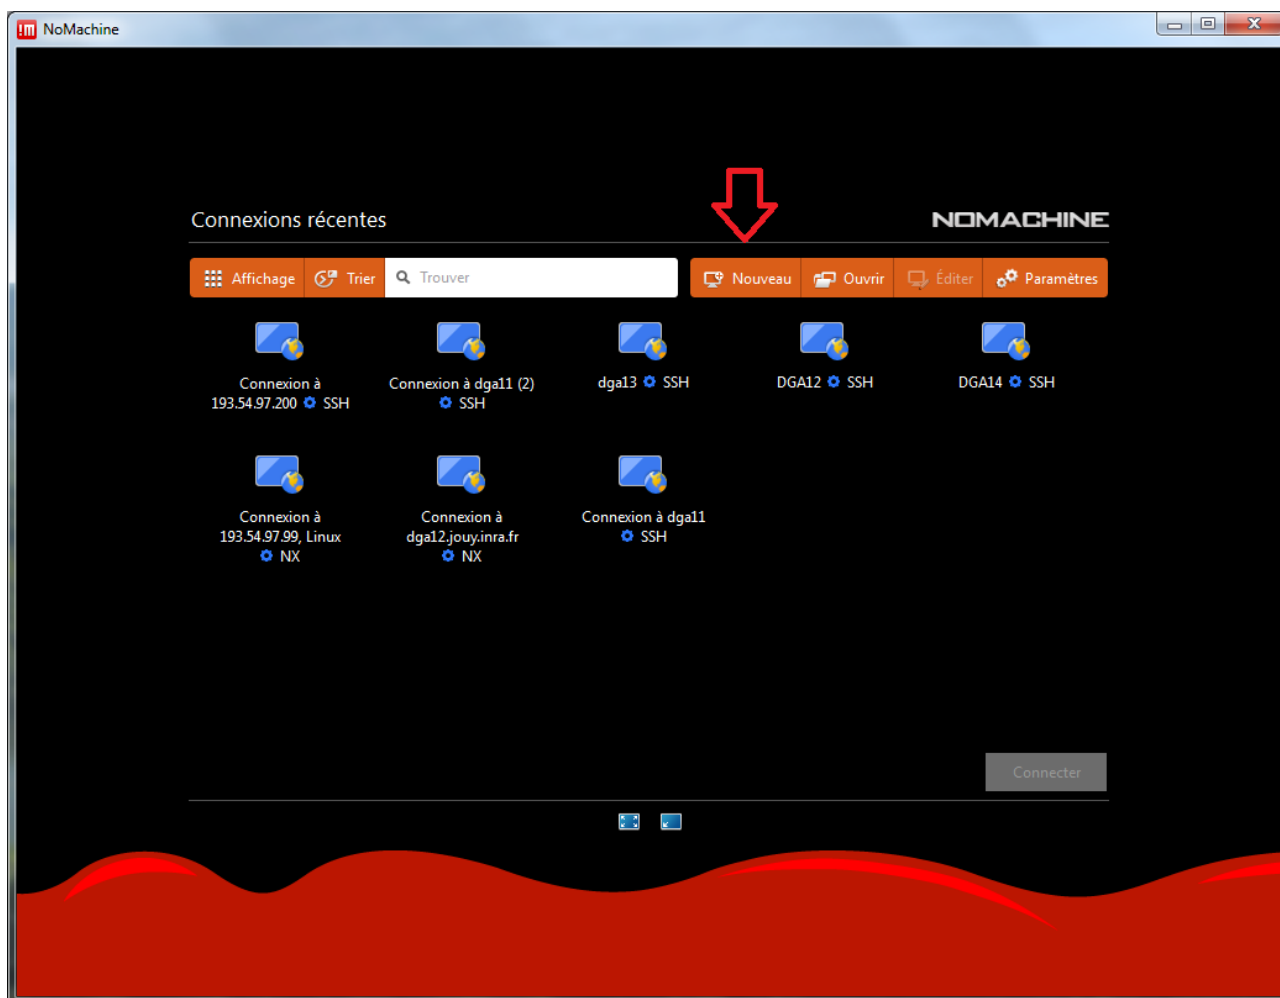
NoMachine

Connexions récentes

NOMACHINE

Affichage Trier Trouver

Nouveau Ouvrir Éditer Paramètres

Connexion à 193.54.97.200 SSH

Connexion à dga11 (2) SSH

dga13 SSH

DGA12 SSH

DGA14 SSH

Connexion à 193.54.97.99, Linux NX

Connexion à dga12.jouy.inra.fr NX

Connexion à dga11 SSH

Connecter